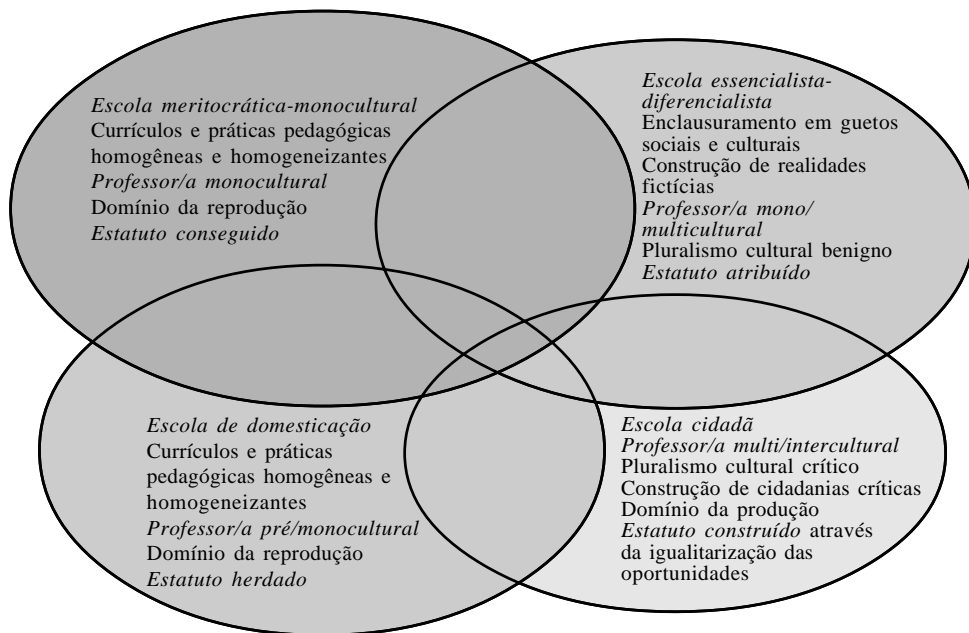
Escola meritocrática-monocultural
Currículos e práticas pedagógicas homogêneas e homogeneizantes
Professor/a monocultural
Domínio da reprodução
Estatuto conseguido

Escola essencialista-diferencialista
Enclausuramento em guetos sociais e culturais
Construção de realidades fictícias
Professor/a mono/multicultural
Pluralismo cultural benigno
Estatuto atribuído

Escola de domesticação
Currículos e práticas pedagógicas homogêneas e homogeneizantes
Professor/a pré/monocultural
Domínio da reprodução
Estatuto herdado

Escola cidadã
Professor/a multi/intercultural
Pluralismo cultural crítico
Construção de cidadanias críticas
Domínio da produção
Estatuto construído através da igualitarização das oportunidades